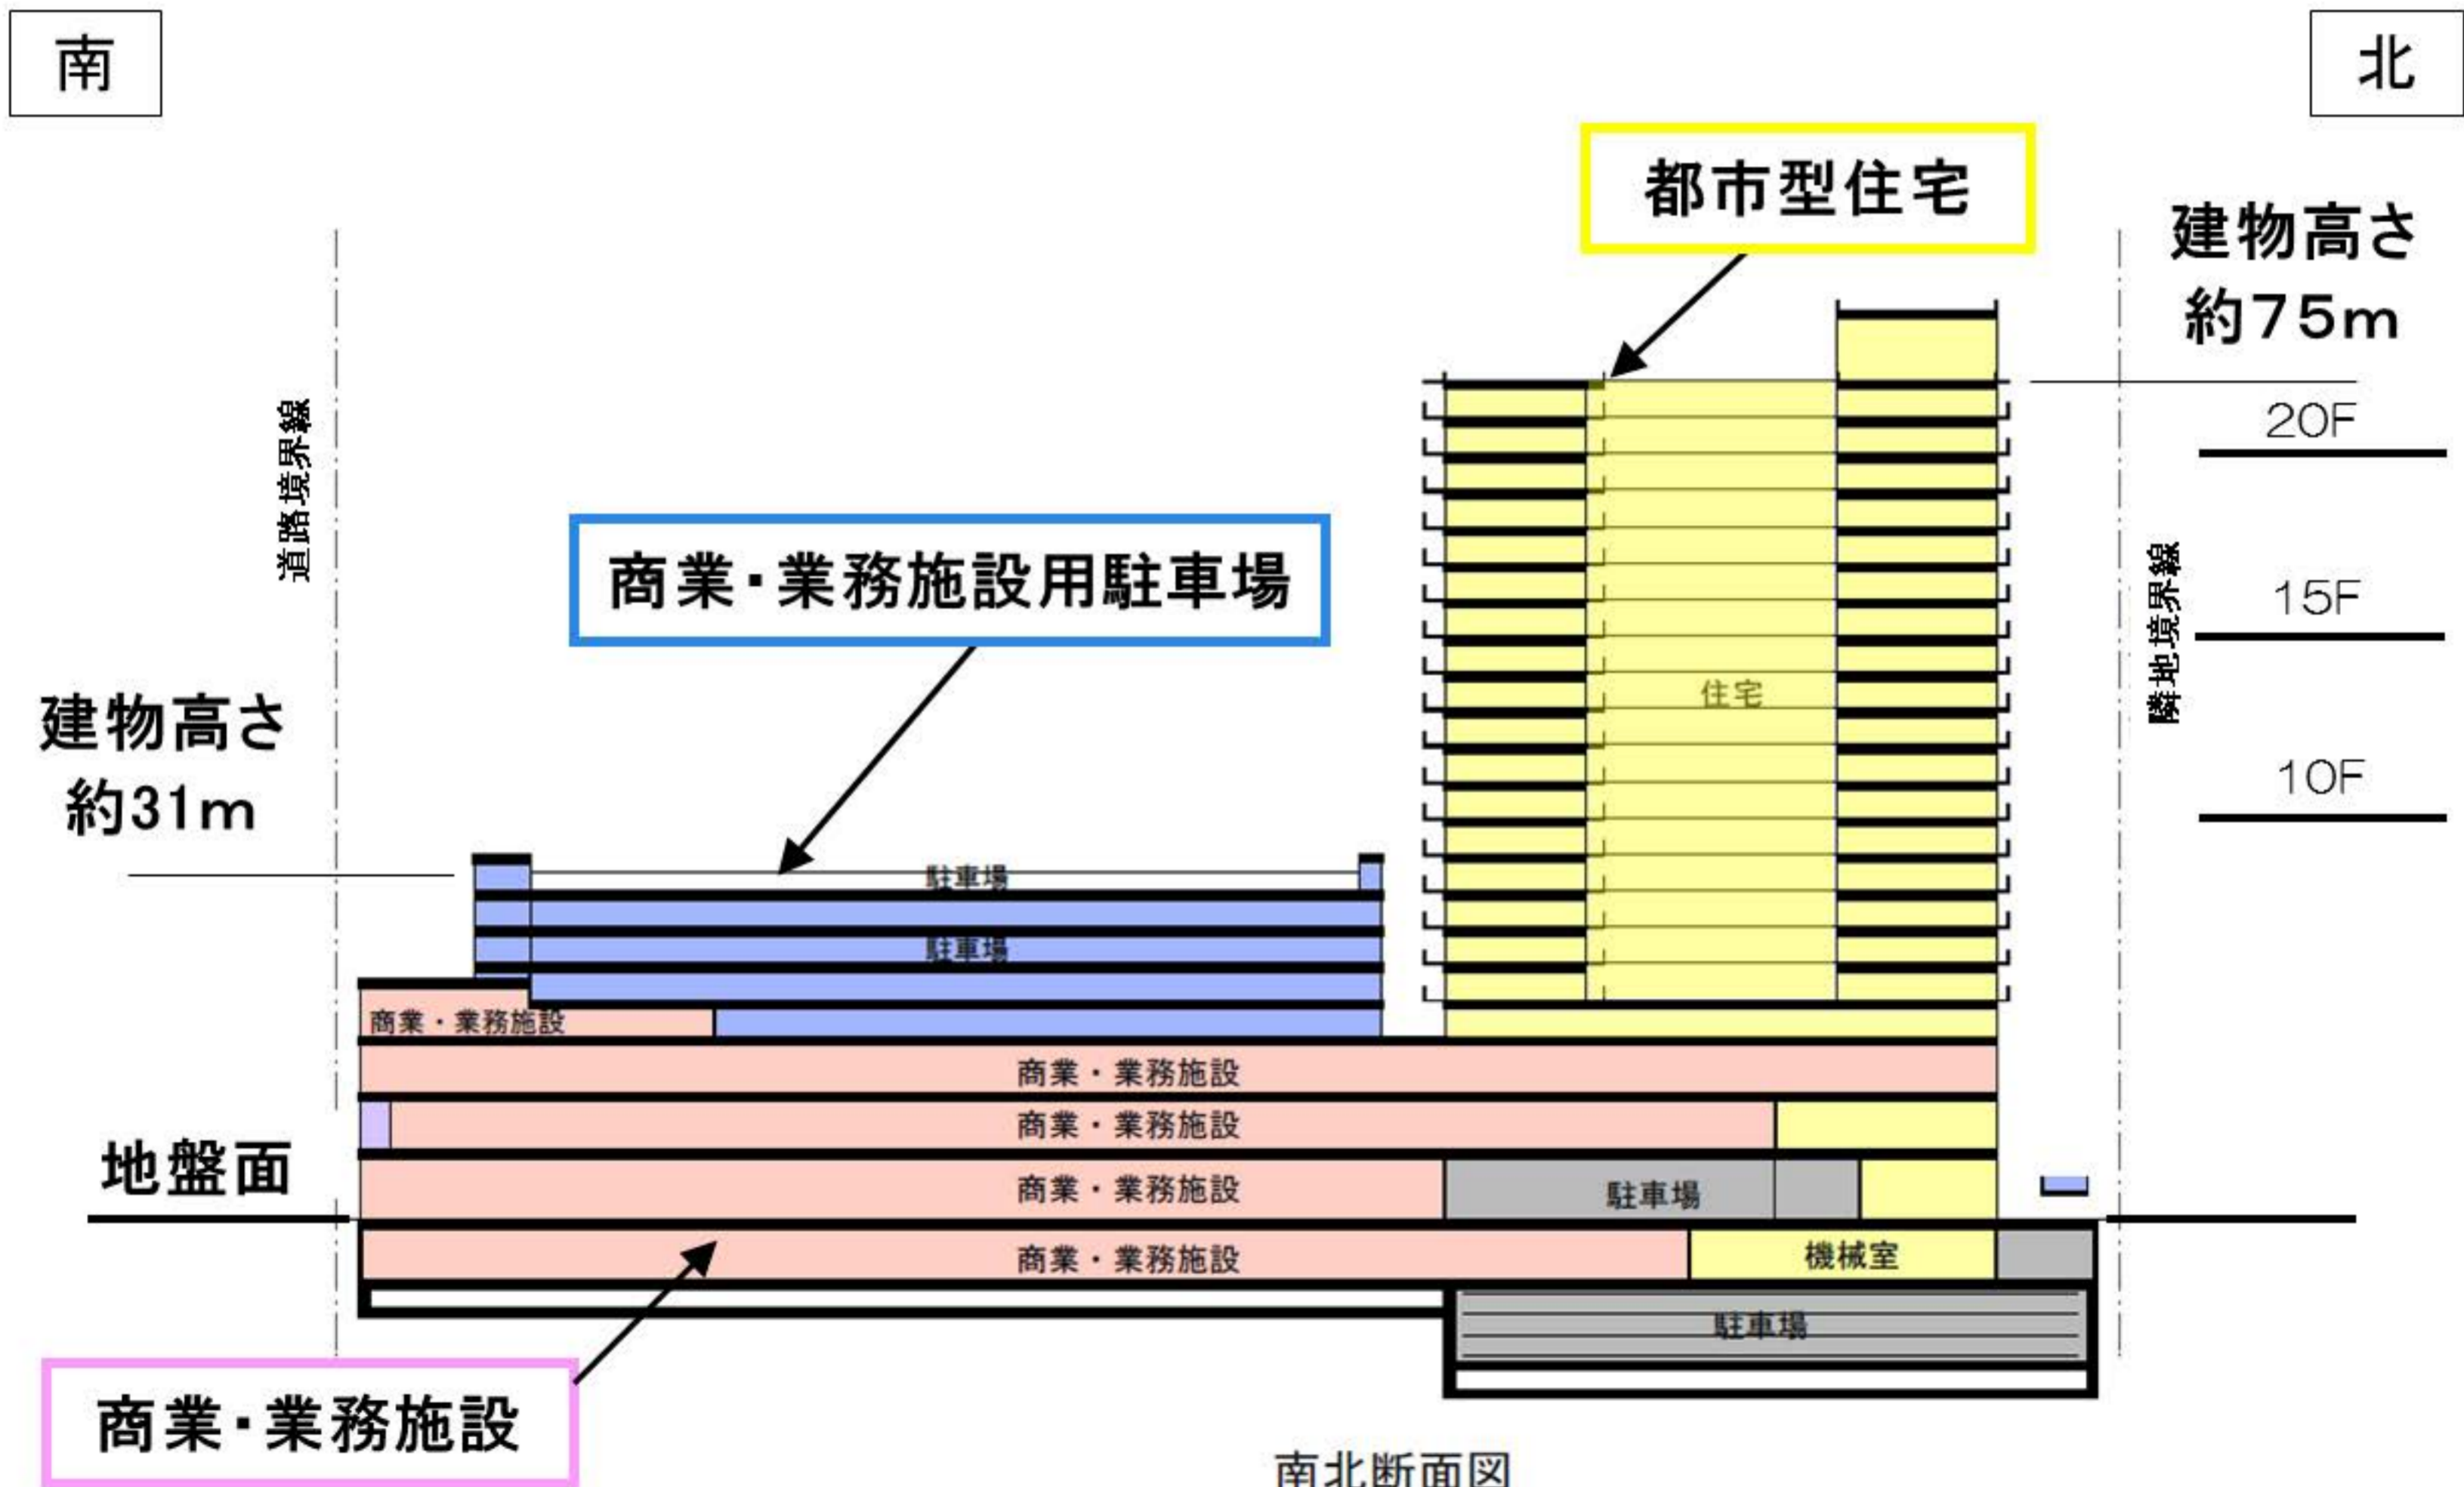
南

北

都市型住宅

建物高さ
約75m

20F

15F

10F

道路境界線

隣地境界線

商業・業務施設用駐車場

建物高さ
約31m

住宅

駐車場

駐車場

商業・業務施設

商業・業務施設

商業・業務施設

商業・業務施設

駐車場

地盤面

商業・業務施設

機械室

駐車場

商業・業務施設

南北断面図